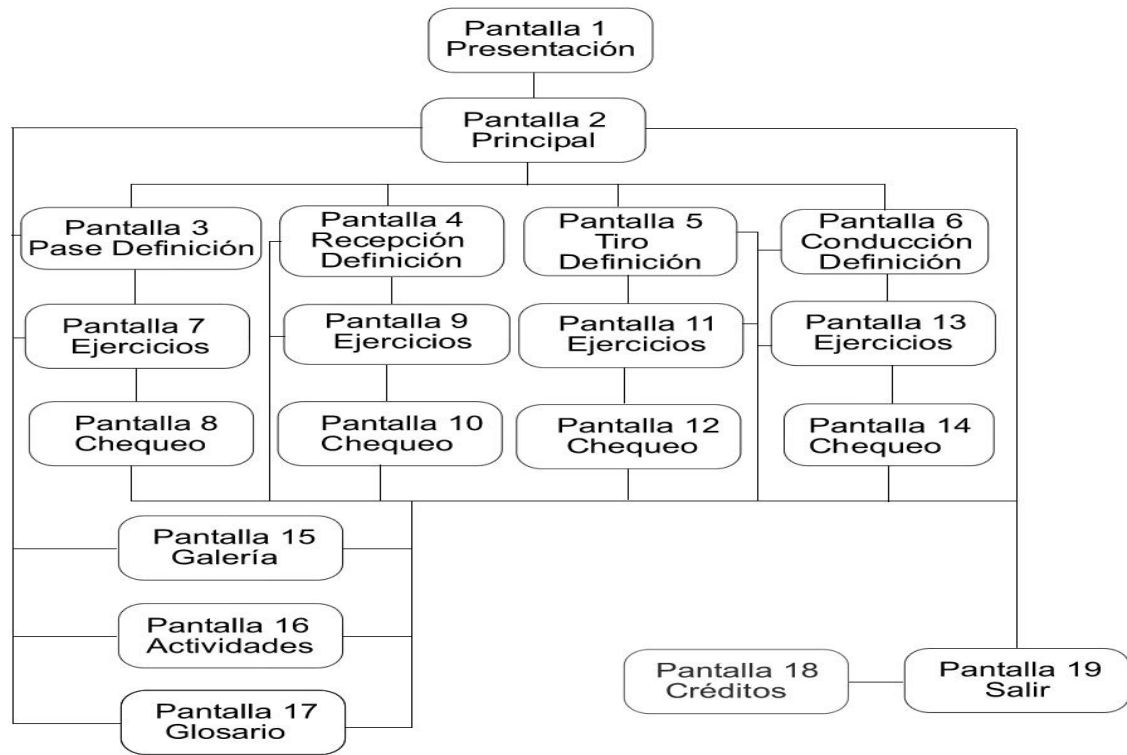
Pantalla 1
Presentación

Pantalla 2
Principal

Pantalla 3
Pase Definición

Pantalla 4
Recepción
Definición

Pantalla 5
Tiro
Definición

Pantalla 6
Conducción
Definición

Pantalla 7
Ejercicios

Pantalla 9
Ejercicios

Pantalla 11
Ejercicios

Pantalla 13
Ejercicios

Pantalla 8
Chequeo

Pantalla 10
Chequeo

Pantalla 12
Chequeo

Pantalla 14
Chequeo

Pantalla 15
Galería

Pantalla 16
Actividades

Pantalla 17
Glosario

Pantalla 18
Créditos

Pantalla 19
Salir